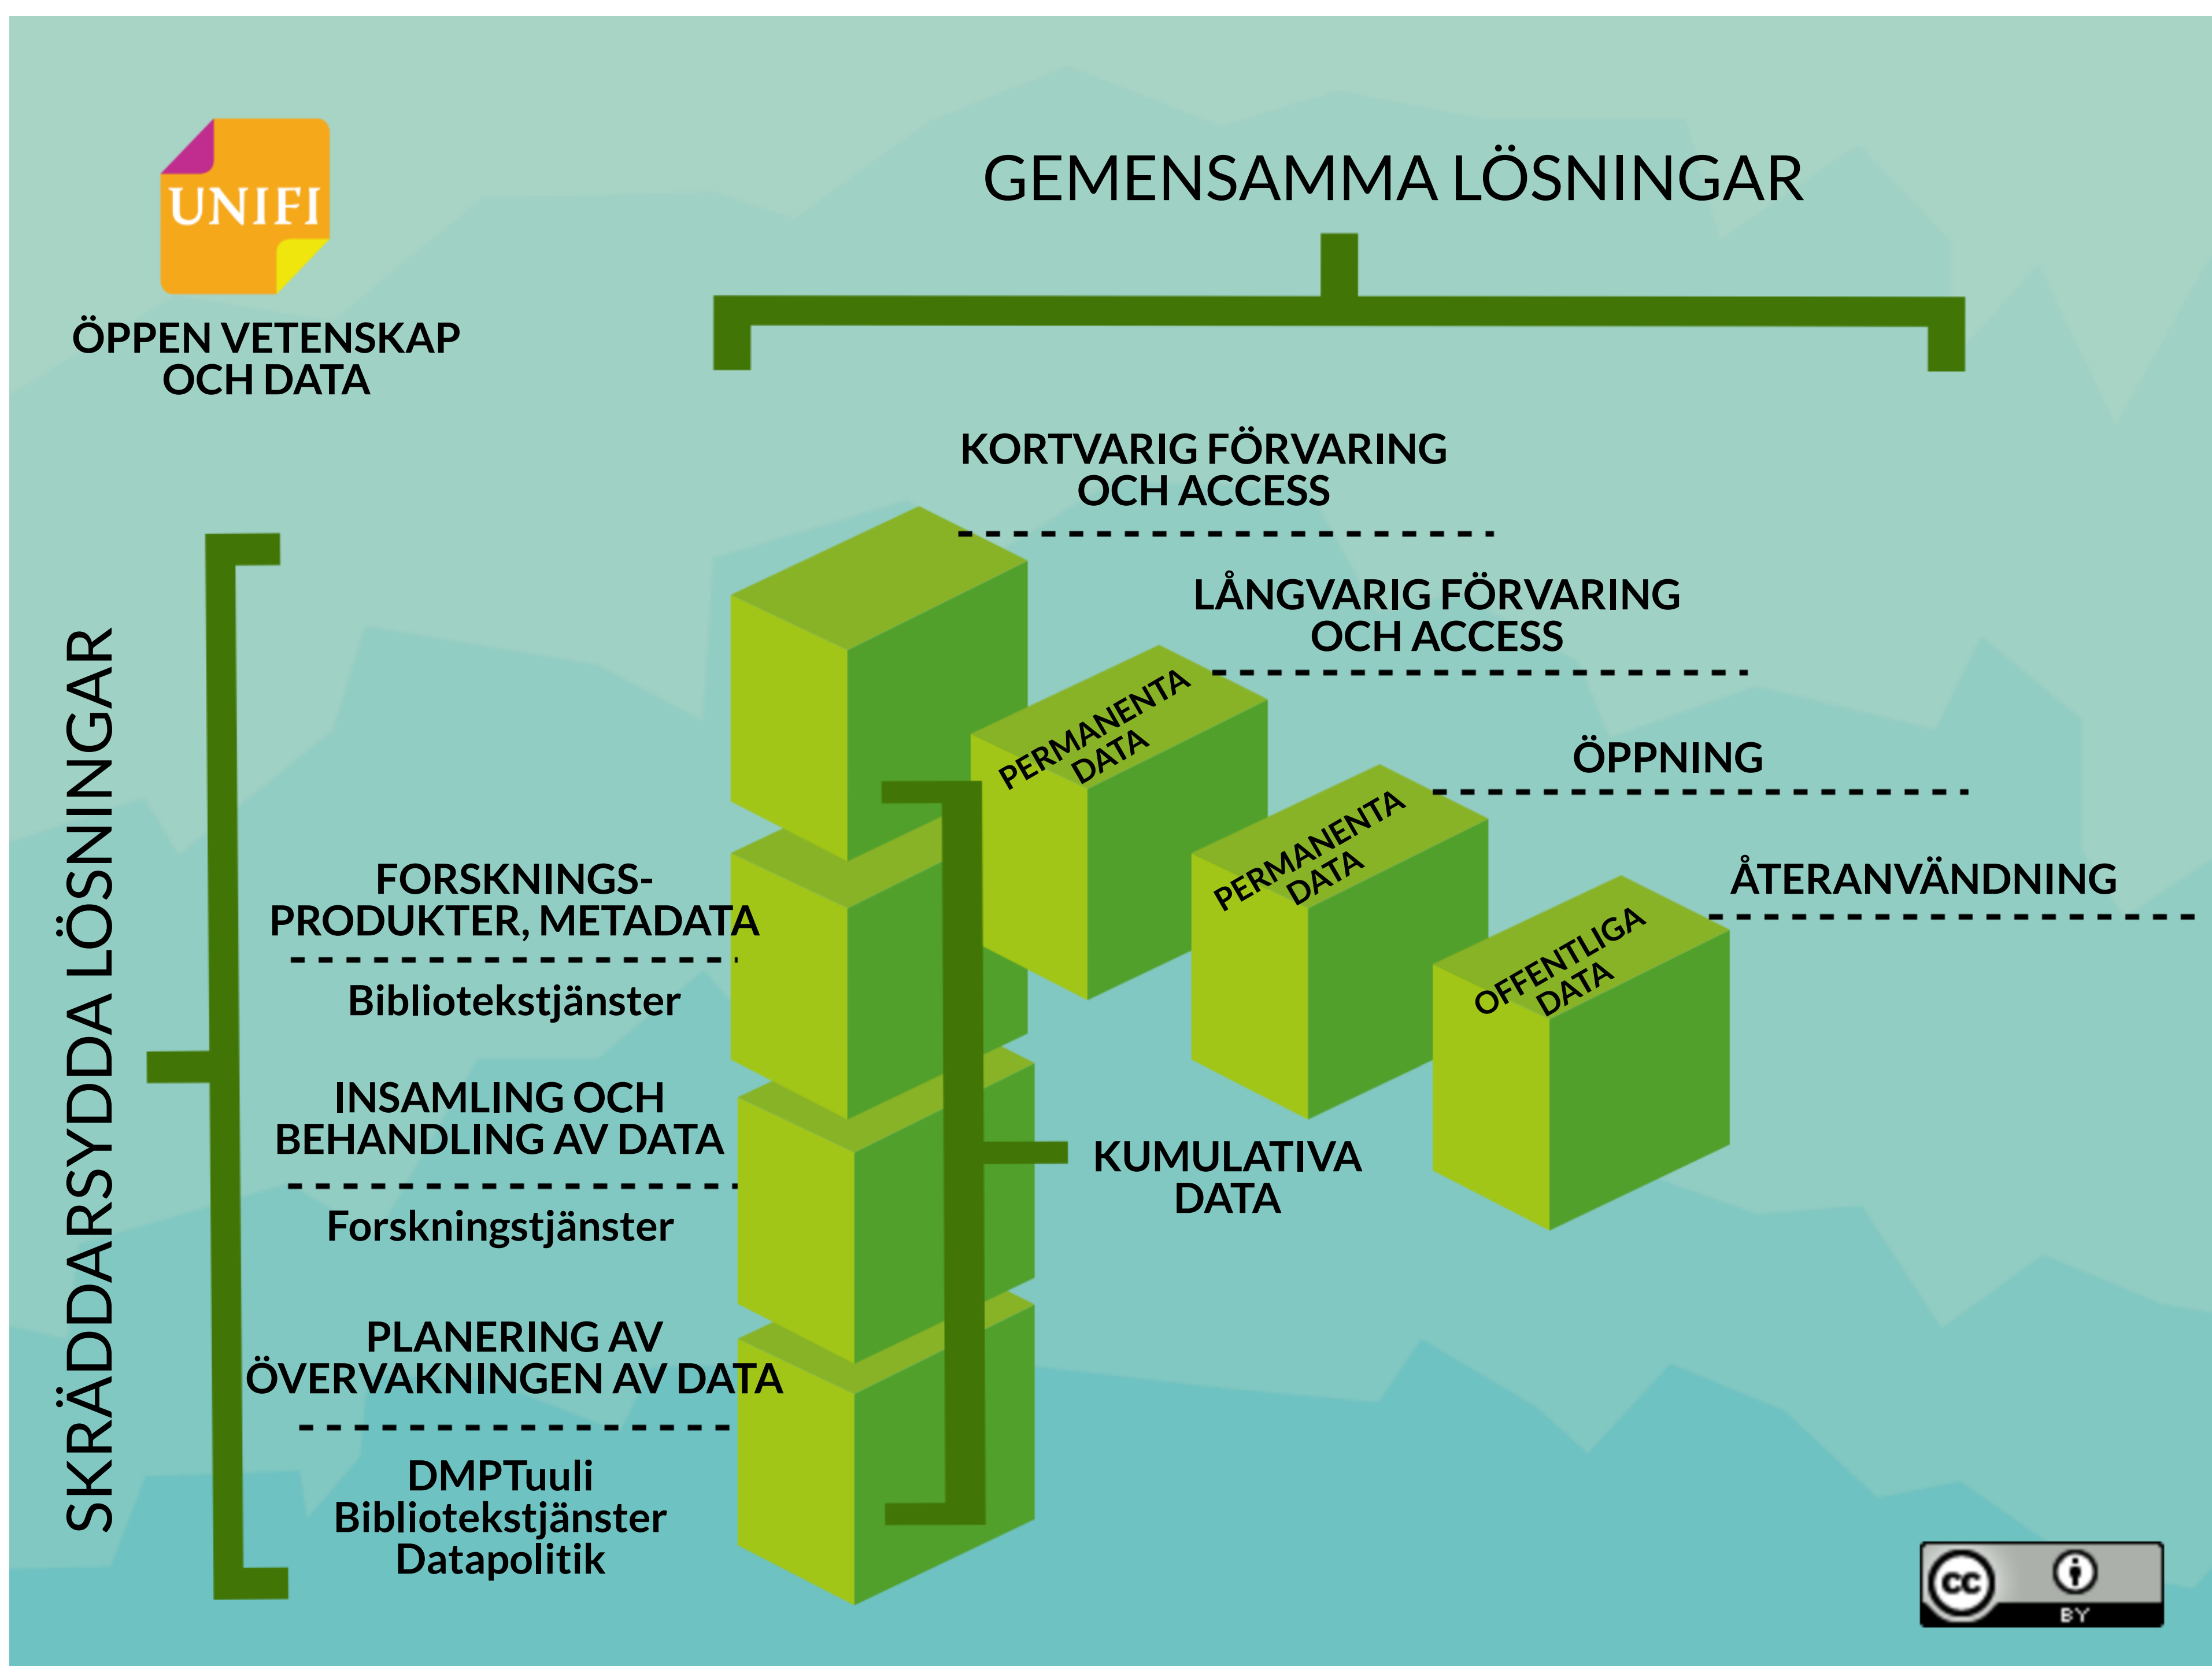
UNIFI

ÖPPEN VETENSKAP OCH DATA

GEMENSAMMA LÖSNINGAR

KORTVARIG FÖRVARING OCH ACCESS

LÅNGVARIG FÖRVARING OCH ACCESS

ÖPPNING

ÅTERANVÄNDNING

PERMANENTA DATA

PERMANENTA DATA

OFFENTLIGA DATA

SKRÄDDARSYDDA LÖSNINGAR

FORSKNINGS-PRODUKTER, METADATA

Bibliotekstjänster

INSAMLING OCH BEHANDLING AV DATA

Forskningstjänster

PLANERING AV ÖVERVAKNINGEN AV DATA

DMPTuuli
Bibliotekstjänster
Datapolitik

KUMULATIVA DATA

cc BY